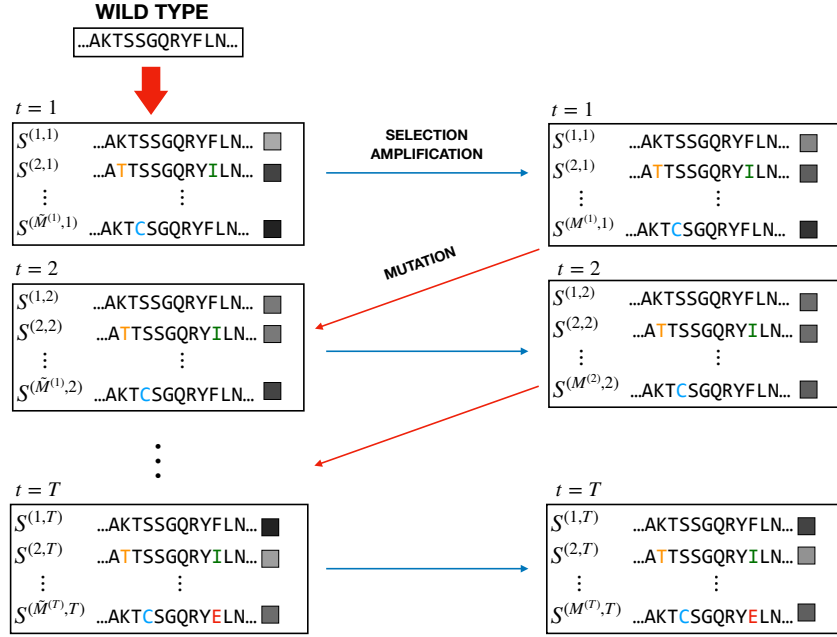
WILD TYPE

...AKTSSGQRYFLN...

$t = 1$

$S^{(1,1)}$ ...AKTSSGQRYFLN...
$S^{(2,1)}$ ...ATTSSGQRYILN...
$\vdots$ $\vdots$
$S^{(\tilde{M}^{(1)},1)}$ ...AKTCSGQRYFLN...

SELECTION
AMPLIFICATION

$t = 1$

$S^{(1,1)}$ ...AKTSSGQRYFLN...
$S^{(2,1)}$ ...ATTSSGQRYILN...
$\vdots$ $\vdots$
$S^{(M^{(1)},1)}$ ...AKTCSGQRYFLN...

MUTATION

$t = 2$

$S^{(1,2)}$ ...AKTSSGQRYFLN...
$S^{(2,2)}$ ...ATTSSGQRYILN...
$\vdots$ $\vdots$
$S^{(\tilde{M}^{(1)},2)}$ ...AKTCSGQRYFLN...

$t = 2$

$S^{(1,2)}$ ...AKTSSGQRYFLN...
$S^{(2,2)}$ ...ATTSSGQRYILN...
$\vdots$ $\vdots$
$S^{(M^{(2)},2)}$ ...AKTCSGQRYFLN...

$t = T$

$S^{(1,T)}$ ...AKTSSGQRYFLN...
$S^{(2,T)}$ ...ATTSSGQRYILN...
$\vdots$ $\vdots$
$S^{(\tilde{M}^{(T)},T)}$ ...AKTCSGQRYELN...

$t = T$

$S^{(1,T)}$ ...AKTSSGQRYFLN...
$S^{(2,T)}$ ...ATTSSGQRYILN...
$\vdots$ $\vdots$
$S^{(M^{(T)},T)}$ ...AKTCSGQRYELN...